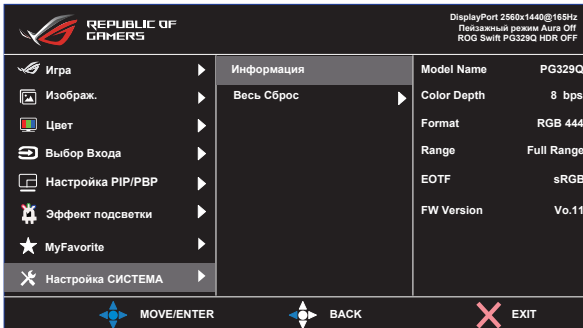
REPUBLIC OF GAMERS

DisplayPort 2560x1440@165Hz
Пейзажный режим Aura Off
ROG Swift PG329Q HDR OFF

Игра
Изображ.
Цвет
Выбор Входа
Настройка PIP/PBP
Эффект подсветки
MyFavorite
Настройка СИСТЕМА

Информация
Весь Сброс

| Model Name | PG329Q |
|---|---|
| Color Depth | 8 bps |
| Format | RGB 444 |
| Range | Full Range |
| EOTF | sRGB |
| FW Version | Vo.11 |

MOVE/ENTER
BACK
EXIT